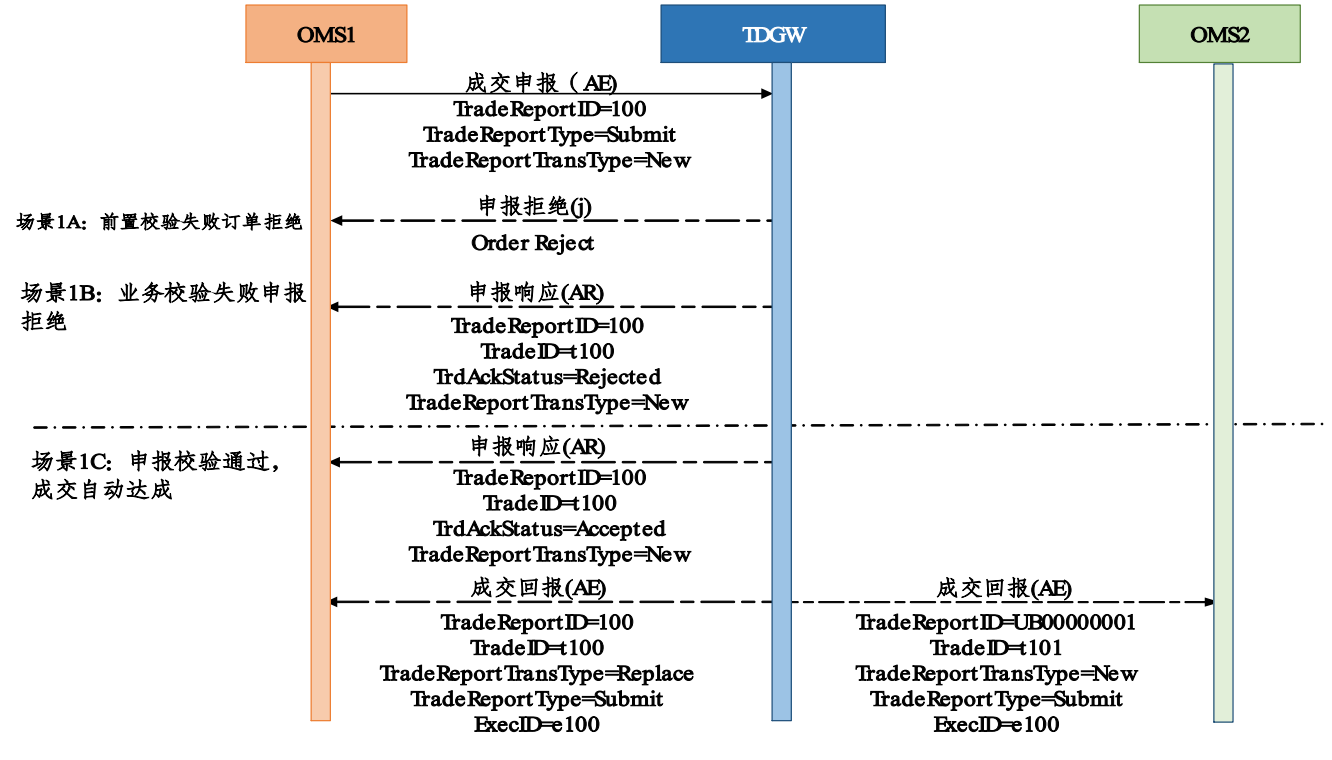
OMS1

TDGW

OMS2

成交申报（AE)
TradeReportID=100
TradeReportType=Submit
TradeReportTransType=New

场景1A：前置校验失败订单拒绝

申报拒绝(j)
Order Reject

场景1B：业务校验失败申报拒绝

申报响应(AR)
TradeReportID=100
TradeID=t100
TrdAckStatus=Rejected
TradeReportTransType=New

场景1C：申报校验通过，成交自动达成

申报响应(AR)
TradeReportID=100
TradeID=t100
TrdAckStatus=Accepted
TradeReportTransType=New

成交回报(AE)
TradeReportID=100
TradeID=t100
TradeReportTransType=Replace
TradeReportType=Submit
ExecID=e100

成交回报(AE)
TradeReportID=UB00000001
TradeID=t101
TradeReportTransType=New
TradeReportType=Submit
ExecID=e100